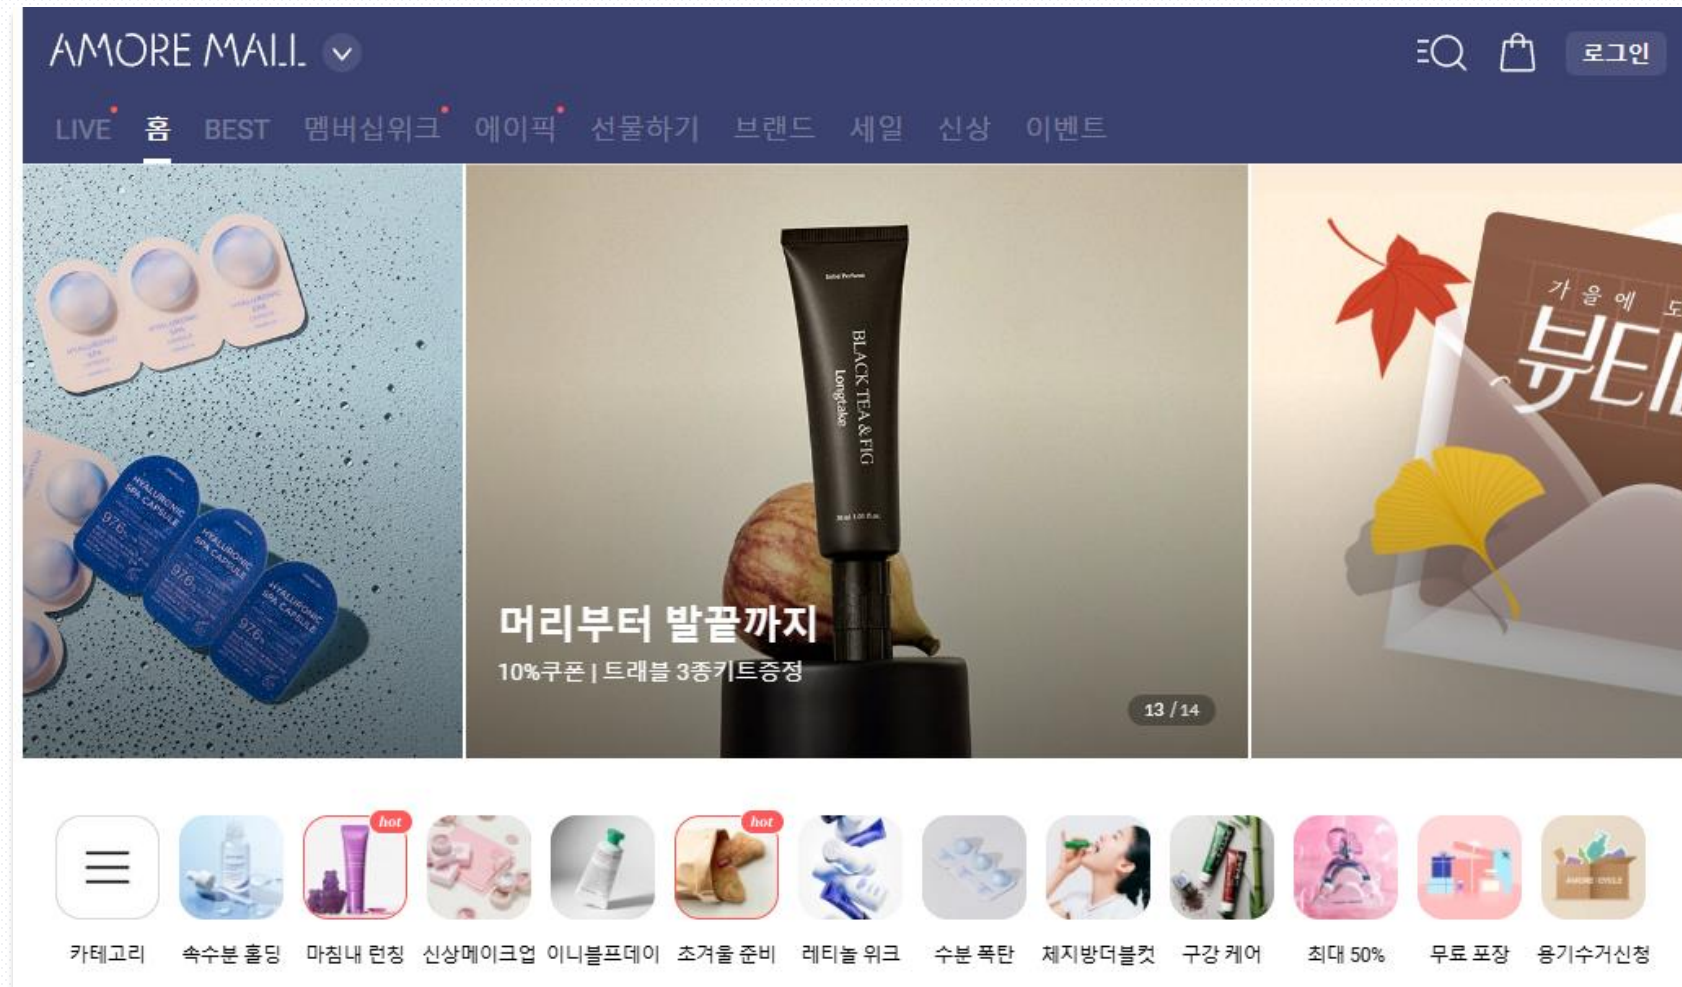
AMORE MALL

로그인

LIVE 홈 BEST 멤버십위크 에이픽 선물하기 브랜드 세일 신상 이벤트

HYALURONIC SPA CAPSULE

BLACK TEA & FIG
Longtake

머리부터 발끝까지
10%쿠폰 | 트래블 3종키트증정

13 / 14

가을에 도
뷰티

hot
hot

카테고리 속수분 홀딩 마침내 런칭 신상메이크업 이니블프데이 초겨울 준비 레티놀 위크 수분 폭탄 제지방더블컷 구강 케어 최대 50% 무료 포장 용기수거신청